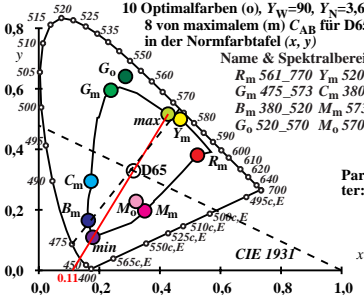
10 Optimalfarben (o), $Y_W$=90, $Y_N$=3,6
8 von maximalem (m) $C_{AB}$ für D65
in der Normfarbtafel (x, y)

Name & Spektralbereich
$R_m$ 561_770 $Y_m$ 520
$G_m$ 475_573 $C_m$ 380
$B_m$ 380_520 $M_m$ 57
$G_o$ 520_570 $M_o$ 570

Par
ter:

0,8
0,6
0,4
0,2
0,0
y
0,0
0,2
0,4
0,6
0,8
1,0
x

515 520 525 530 535 540 545 550 555 560 565 570 575 580 585 590 595 600 610 620 640 505 500 495 490 485 480 475 470 450 400

$G_o$
$G_m$
max
$Y_m$
$R_m$
D65
$C_m$
$B_m$
$M_o$
$M_m$
min
0,11
495c,E
500c,E
510c,E
525c,E
550c,E
565c,E
CIE 1931